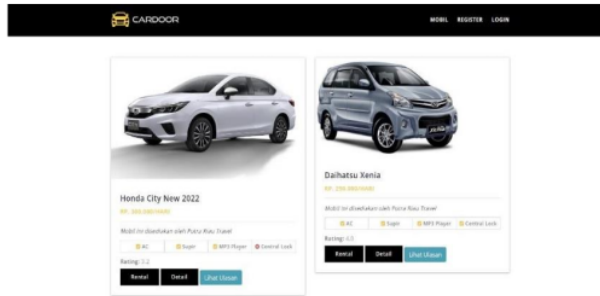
CARDOOR

MOBIL REGISTER LOGIN

Honda City New 2022

RP. 300.000/HARI

Mobil ini disediakan oleh Putra Riau Travel

AC Supir MP3 Player Central Lock

Rating: 3.2

Rental Detail Lihat Ulasan

Daihatsu Xenia

RP. 250.000/HARI

Mobil ini disediakan oleh Putra Riau Travel

AC Supir MP3 Player Central Lock

Rating: 4.3

Rental Detail Lihat Ulasan